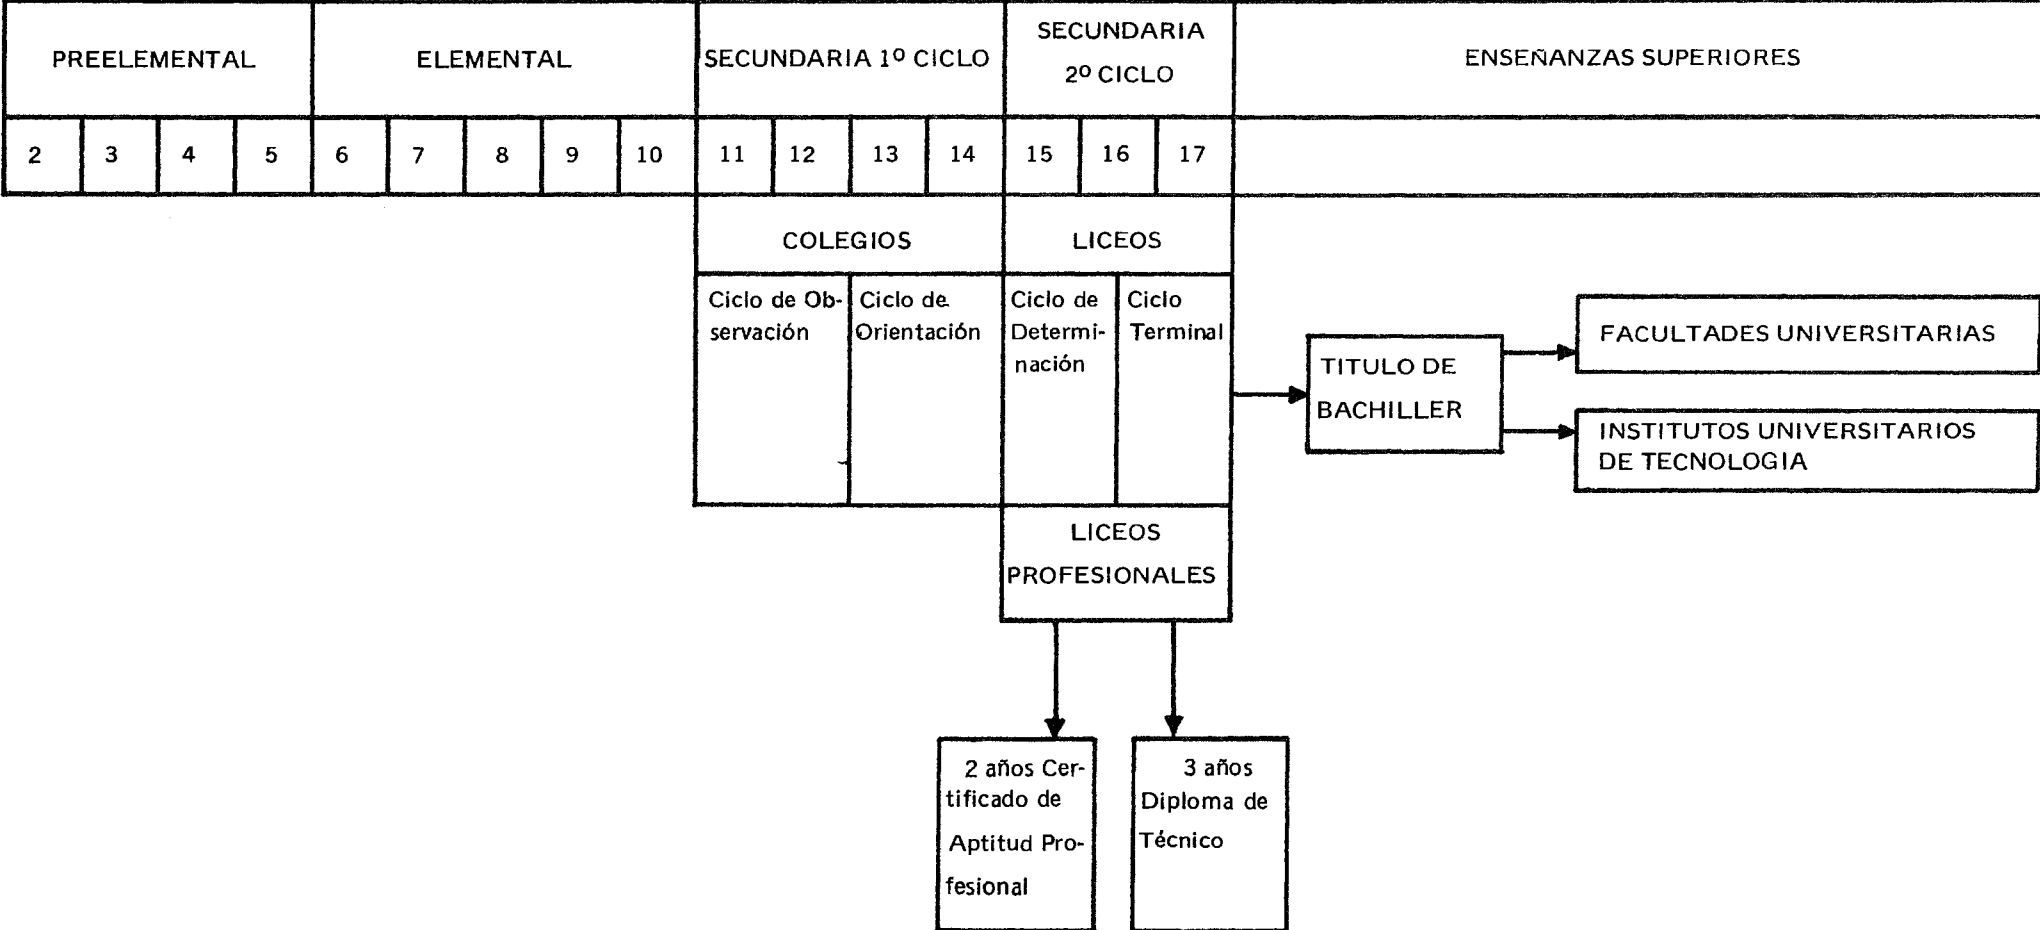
| PREELEMENTAL | | | | ELEMENTAL | | | | | SECUNDARIA 1º CICLO | | | | SECUNDARIA 2º CICLO | | | ENSEÑANZAS SUPERIORES |
|---|---|---|---|---|---|---|---|---|---|---|---|---|---|---|---|---|
| 2 | 3 | 4 | 5 | 6 | 7 | 8 | 9 | 10 | 11 | 12 | 13 | 14 | 15 | 16 | 17 | |

COLEGIOS

Ciclo de Observación

Ciclo de Orientación

LICEOS

Ciclo de Determinación

Ciclo Terminal

TITULO DE BACHILLER

FACULTADES UNIVERSITARIAS

INSTITUTOS UNIVERSITARIOS DE TECNOLOGIA

LICEOS PROFESIONALES

2 años Certificado de Aptitud Profesional

3 años Diploma de Técnico